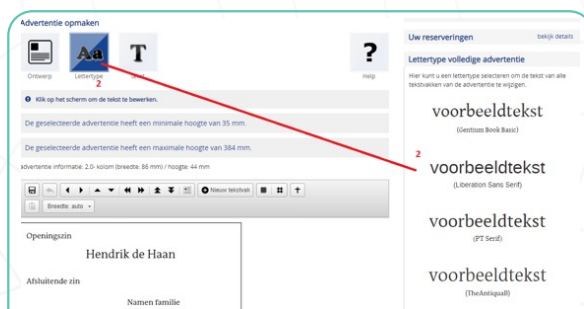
Advertentie opmaken

Ontwerp

Aa
Lettertype
2

T
Tekst

?
Help

Klik op het scherm om de tekst te bewerken.

De geselecteerde advertentie heeft een minimale hoogte van 35 mm.

De geselecteerde advertentie heeft een maximale hoogte van 384 mm.

advertentie informatie: 2.0- kolom (breedte: 86 mm) / hoogte: 44 mm

Nieuw tekstvak

Breedte: auto

Openingszin

Hendrik de Haan

Afsluitende zin

Namen familie

Uw reserveringen

bekijk details

Lettertype volledige advertentie

Hier kunt u een lettertype selecteren om de tekst van alle tekstvakken van de advertentie te wijzigen.

voorbeeldtekst
(Gentium Book Basic)

2

voorbeeldtekst
(Liberation Sans Serif)

voorbeeldtekst
(PT Serif)

voorbeeldtekst
(TheAntiquaB)